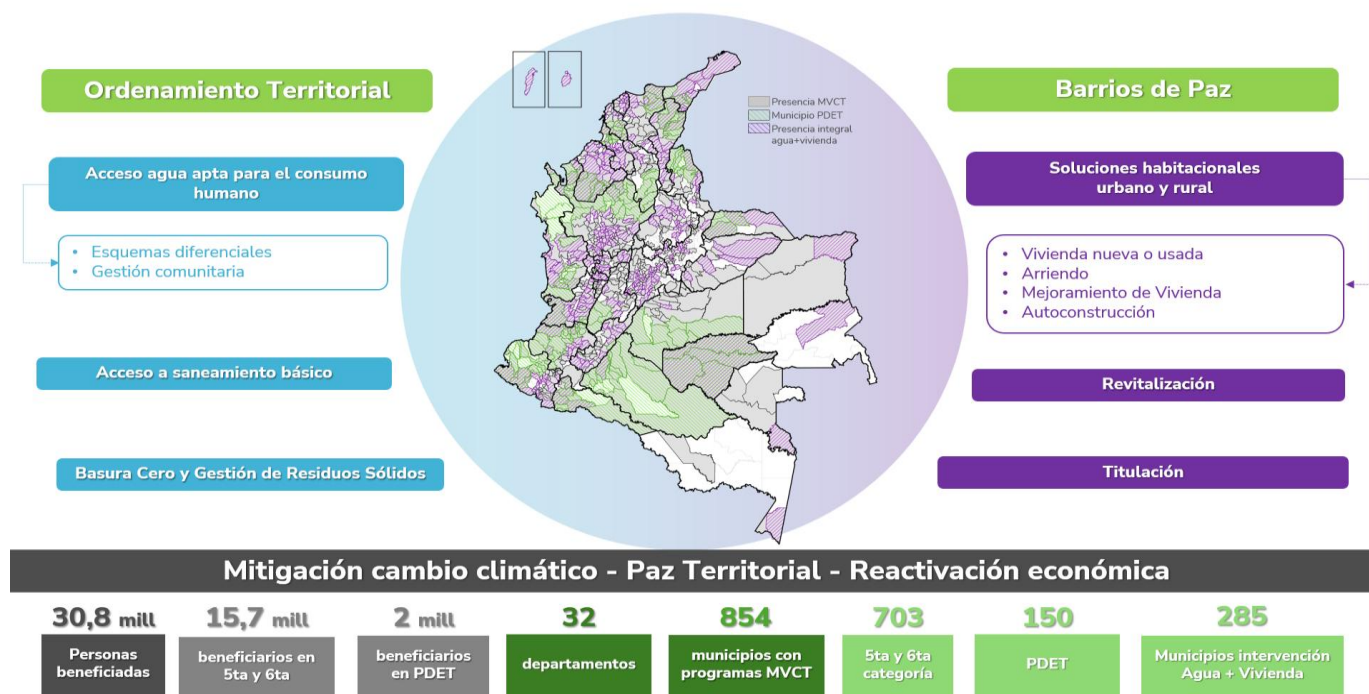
Ordenamiento Territorial

Acceso agua apta para el consumo humano

• Esquemas diferenciales
• Gestión comunitaria

Acceso a saneamiento básico

Basura Cero y Gestión de Residuos Sólidos

Presencia MVCT
Municipio PDET
Presencia integral agua+vivienda

Barrios de Paz

Soluciones habitacionales urbano y rural

• Vivienda nueva o usada
• Arriendo
• Mejoramiento de Vivienda
• Autoconstrucción

Revitalización

Titulación

Mitigación cambio climático - Paz Territorial - Reactivación económica

30,8 mill
Personas beneficiadas

15,7 mill
beneficiarios en 5ta y 6ta

2 mill
beneficiarios en PDET

32
departamentos

854
municipios con programas MVCT

703
5ta y 6ta categoría

150
PDET

285
Municipios intervención Agua + Vivienda